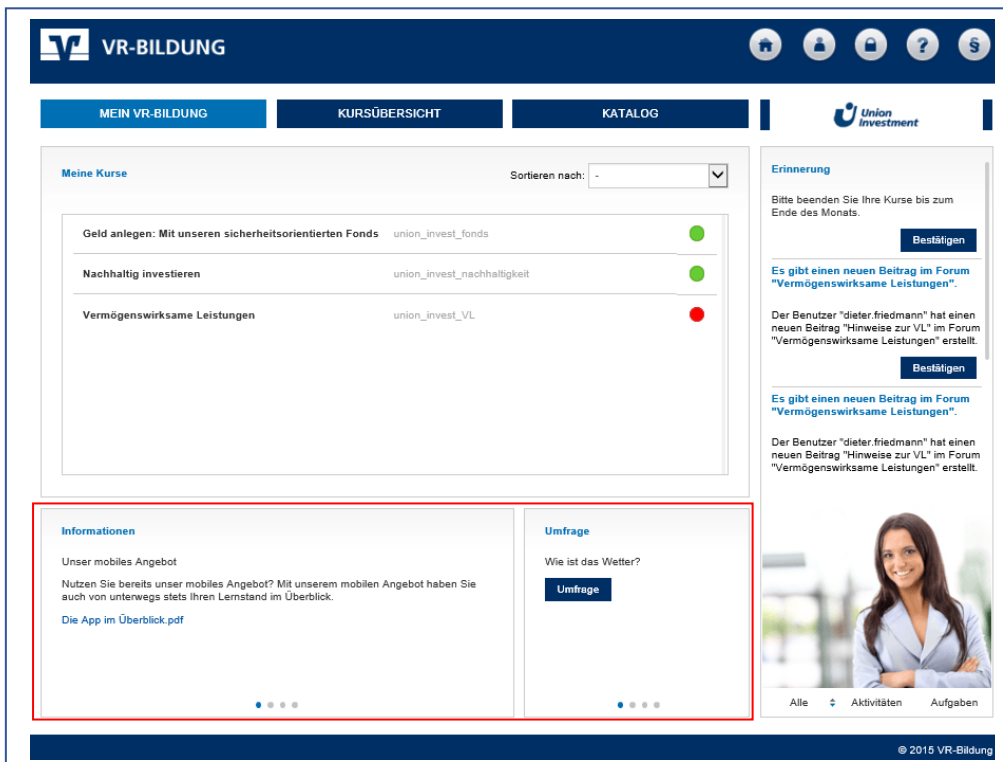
VR-BILDUNG

MEIN VR-BILDUNG | KURSÜBERSICHT | KATALOG

Union Investment

Meine Kurse

Sortieren nach: -

| | | |
|---|---|---|
| Geld anlegen: Mit unseren sicherheitsorientierten Fonds | union_invest_fonds | |
| Nachhaltig investieren | union_invest_nachhaltigkeit | |
| Vermögenswirksame Leistungen | union_invest_VL | |

Erinnerung

Bitte beenden Sie Ihre Kurse bis zum Ende des Monats.

Bestätigen

Es gibt einen neuen Beitrag im Forum "Vermögenswirksame Leistungen".

Der Benutzer "dieter.friedmann" hat einen neuen Beitrag "Hinweise zur VL" im Forum "Vermögenswirksame Leistungen" erstellt.

Bestätigen

Es gibt einen neuen Beitrag im Forum "Vermögenswirksame Leistungen".

Der Benutzer "dieter.friedmann" hat einen neuen Beitrag "Hinweise zur VL" im Forum "Vermögenswirksame Leistungen" erstellt.

Informationen

Unser mobiles Angebot

Nutzen Sie bereits unser mobiles Angebot? Mit unserem mobilen Angebot haben Sie auch von unterwegs stets Ihren Lernstand im Überblick.

Die App im Überblick.pdf

Umfrage

Wie ist das Wetter?

Umfrage

Alle Aktivitäten Aufgaben

© 2015 VR-Bildung